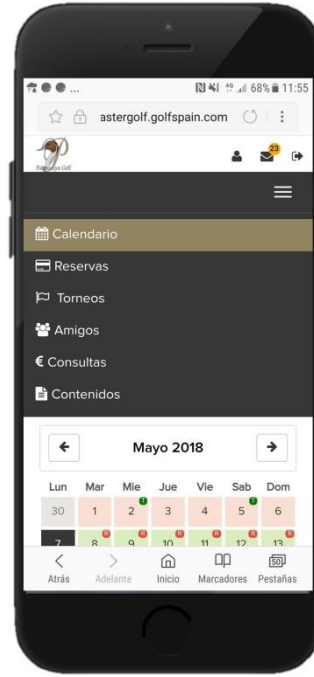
68% 11:55

astergolf.golfspain.com

23

Calendario

Reservas

Torneos

Amigos

€ Consultas

Contenidos

Mayo 2018

| Lun | Mar | Mie | Jue | Vie | Sab | Dom |
|---|---|---|---|---|---|---|
| 30 | 1 | 2 | 3 | 4 | 5 | 6 |
| 7 | 8 | 9 | 10 | 11 | 12 | 13 |

Atrás Adelante Inicio Marcadores Pestañas